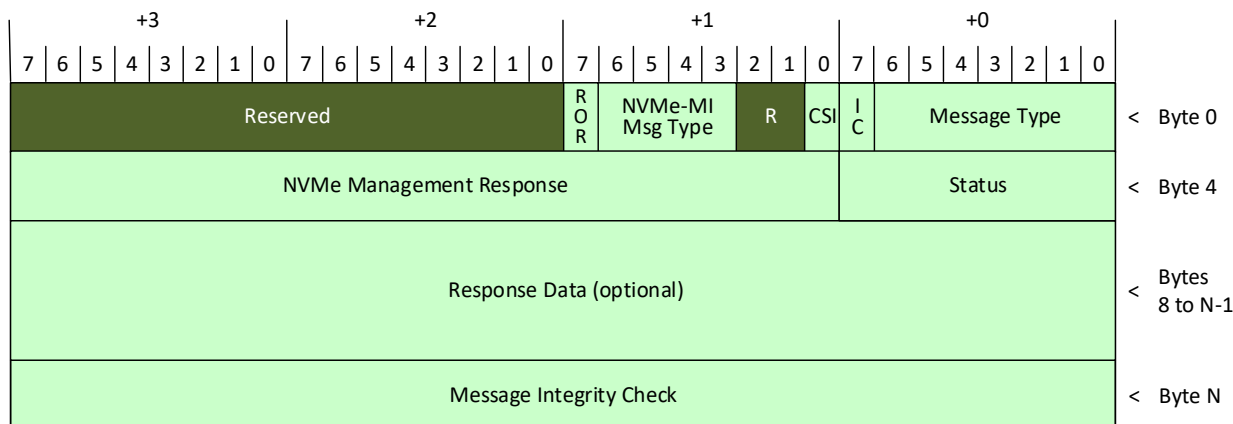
| +3 | | | | | | | | +2 | | | | | | | | +1 | | | | | | | | +0 | | | | | | | | |
|---|---|---|---|---|---|---|---|---|---|---|---|---|---|---|---|---|---|---|---|---|---|---|---|---|---|---|---|---|---|---|---|---|
| 7 | 6 | 5 | 4 | 3 | 2 | 1 | 0 | 7 | 6 | 5 | 4 | 3 | 2 | 1 | 0 | 7 | 6 | 5 | 4 | 3 | 2 | 1 | 0 | 7 | 6 | 5 | 4 | 3 | 2 | 1 | 0 | |
| Reserved | | | | | | | | | | | | | | | | ROR | NVMe-MI Msg Type | | | | R | | CSI | IC | Message Type | | | | | | | < Byte 0 |
| NVMe Management Response | | | | | | | | | | | | | | | | | | | | | | | | Status | | | | | | | | < Byte 4 |
| Response Data (optional) | | | | | | | | | | | | | | | | | | | | | | | | | | | | | | | | < Bytes 8 to N-1 |
| Message Integrity Check | | | | | | | | | | | | | | | | | | | | | | | | | | | | | | | | < Byte N |